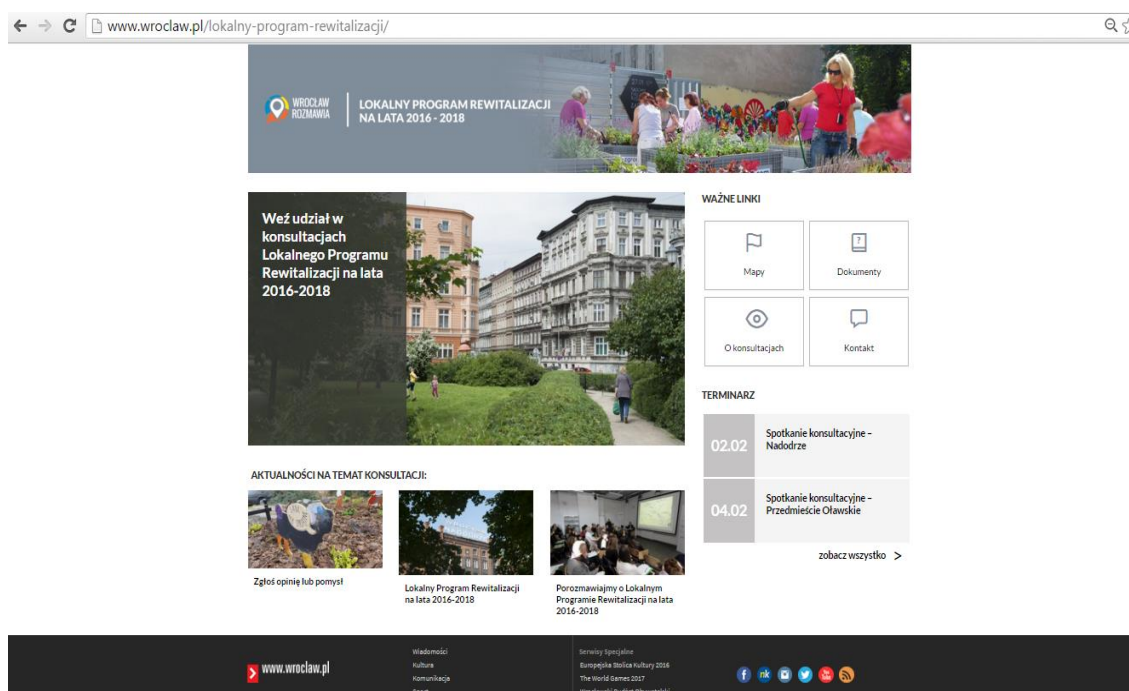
www.wroclaw.pl/lokalny-program-rewitalizacji/

WROCŁAW ROZMAWIA

LOKALNY PROGRAM REWITALIZACJI NA LATA 2016 - 2018

Weź udział w konsultacjach Lokalnego Programu Rewitalizacji na lata 2016-2018

WAŻNE LINKI

Mapy

Dokumenty

O konsultacjach

Kontakt

TERMINARZ

02.02 Spotkanie konsultacyjne - Nadodrze

04.02 Spotkanie konsultacyjne - Przedmieście Oławskie

zobacz wszystko >

AKTUALNOŚCI NA TEMAT KONSULTACJI:

Zgłoś opinię lub pomysł

Lokalny Program Rewitalizacji na lata 2016-2018

Porozmawiajmy o Lokalnym Programie Rewitalizacji na lata 2016-2018

www.wroclaw.pl

Wiadomości
Kultura
Komunikacja
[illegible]

Serwisy Specjalne
Europejska Stolica Kultury 2016
The World Games 2017
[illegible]